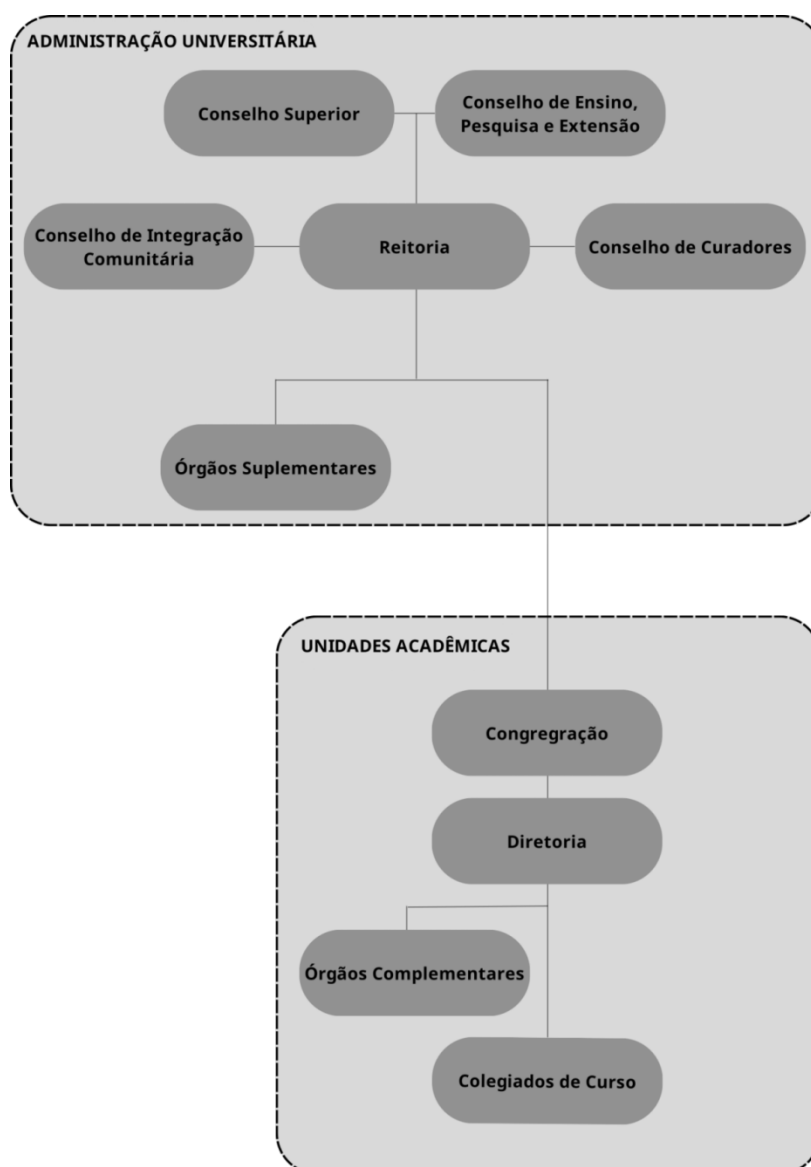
ADMINISTRAÇÃO UNIVERSITÁRIA

Conselho Superior

Conselho de Ensino, Pesquisa e Extensão

Conselho de Integração Comunitária

Reitoria

Conselho de Curadores

Órgãos Suplementares

UNIDADES ACADÊMICAS

Congregração

Diretoria

Órgãos Complementares

Colegiados de Curso